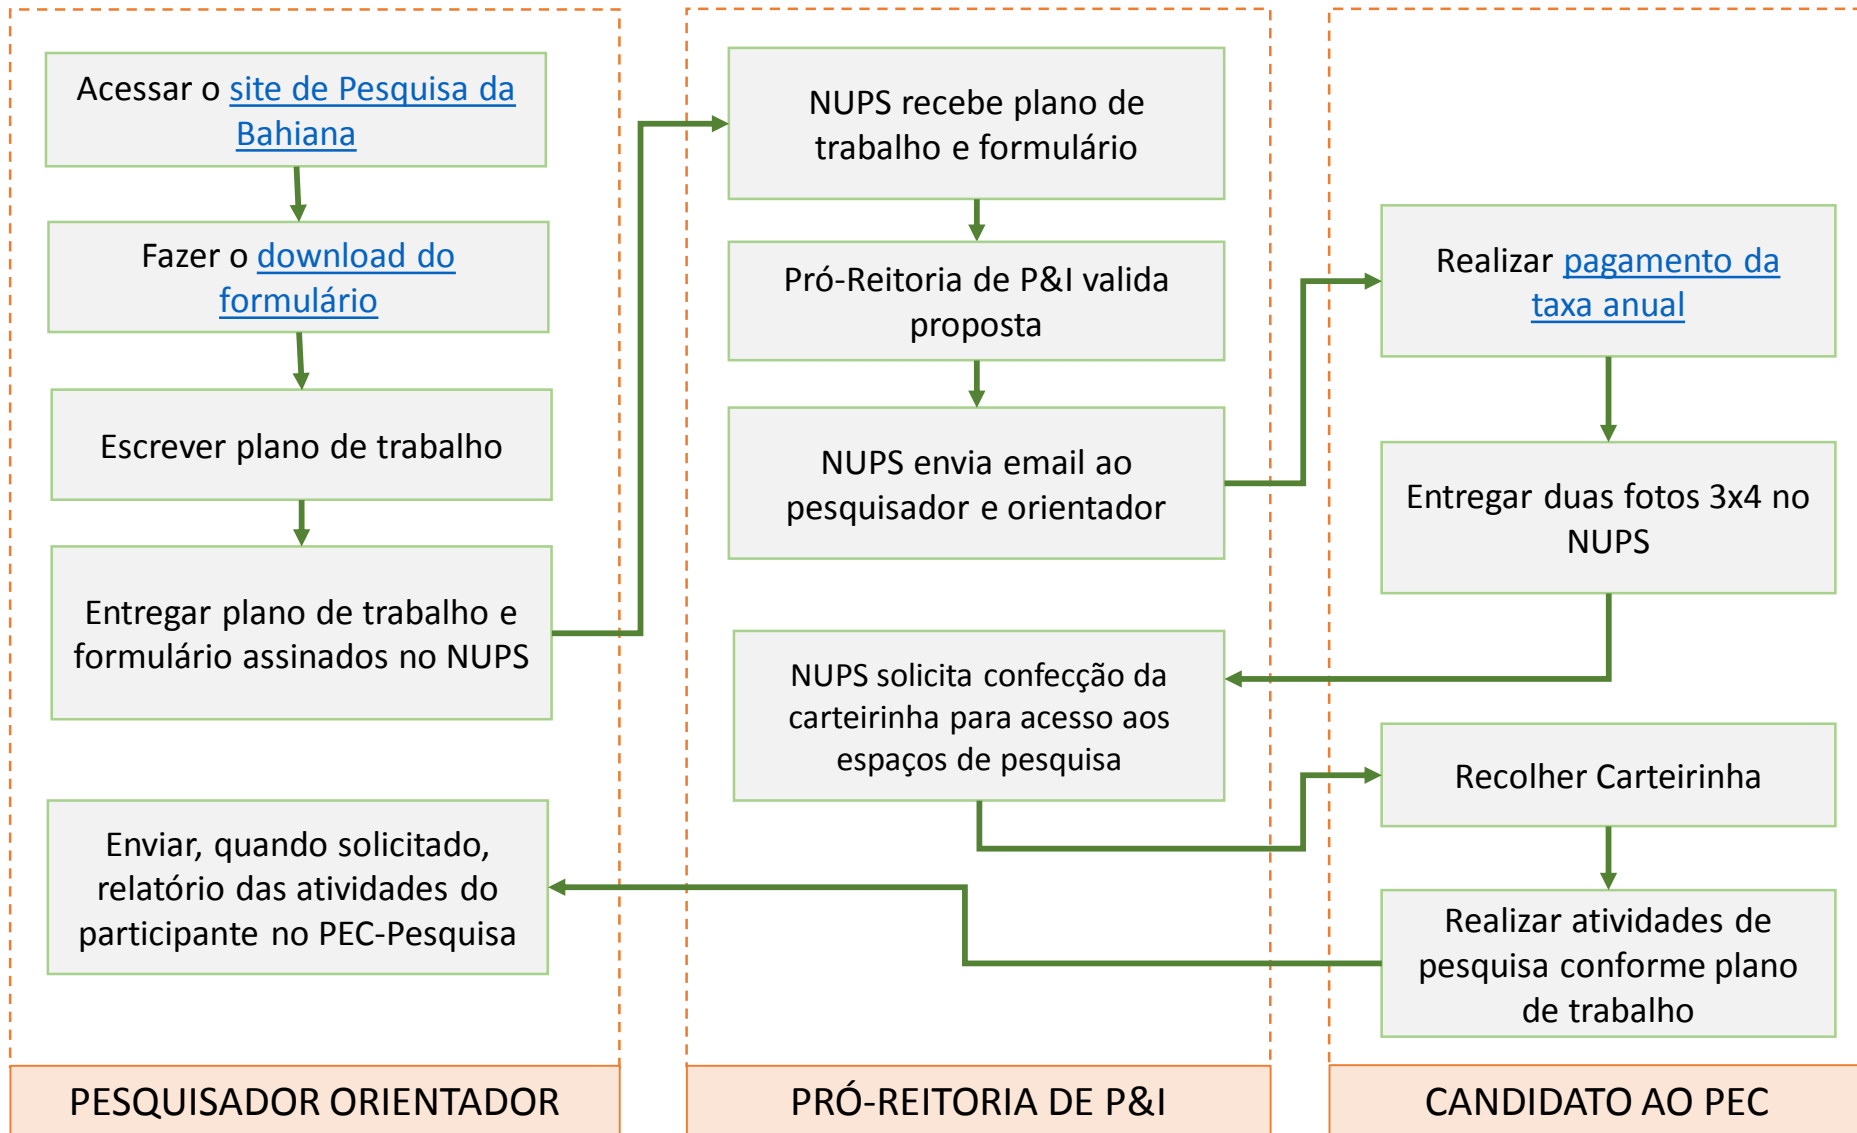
Acessar o site de Pesquisa da Bahiana

Fazer o download do formulário

Escrever plano de trabalho

Entregar plano de trabalho e formulário assinados no NUPS

Enviar, quando solicitado, relatório das atividades do participante no PEC-Pesquisa

PESQUISADOR ORIENTADOR

NUPS recebe plano de trabalho e formulário

Pró-Reitoria de P&I valida proposta

NUPS envia email ao pesquisador e orientador

NUPS solicita confecção da carteirinha para acesso aos espaços de pesquisa

PRÓ-REITORIA DE P&I

Realizar pagamento da taxa anual

Entregar duas fotos 3x4 no NUPS

Recolher Carteirinha

Realizar atividades de pesquisa conforme plano de trabalho

CANDIDATO AO PEC